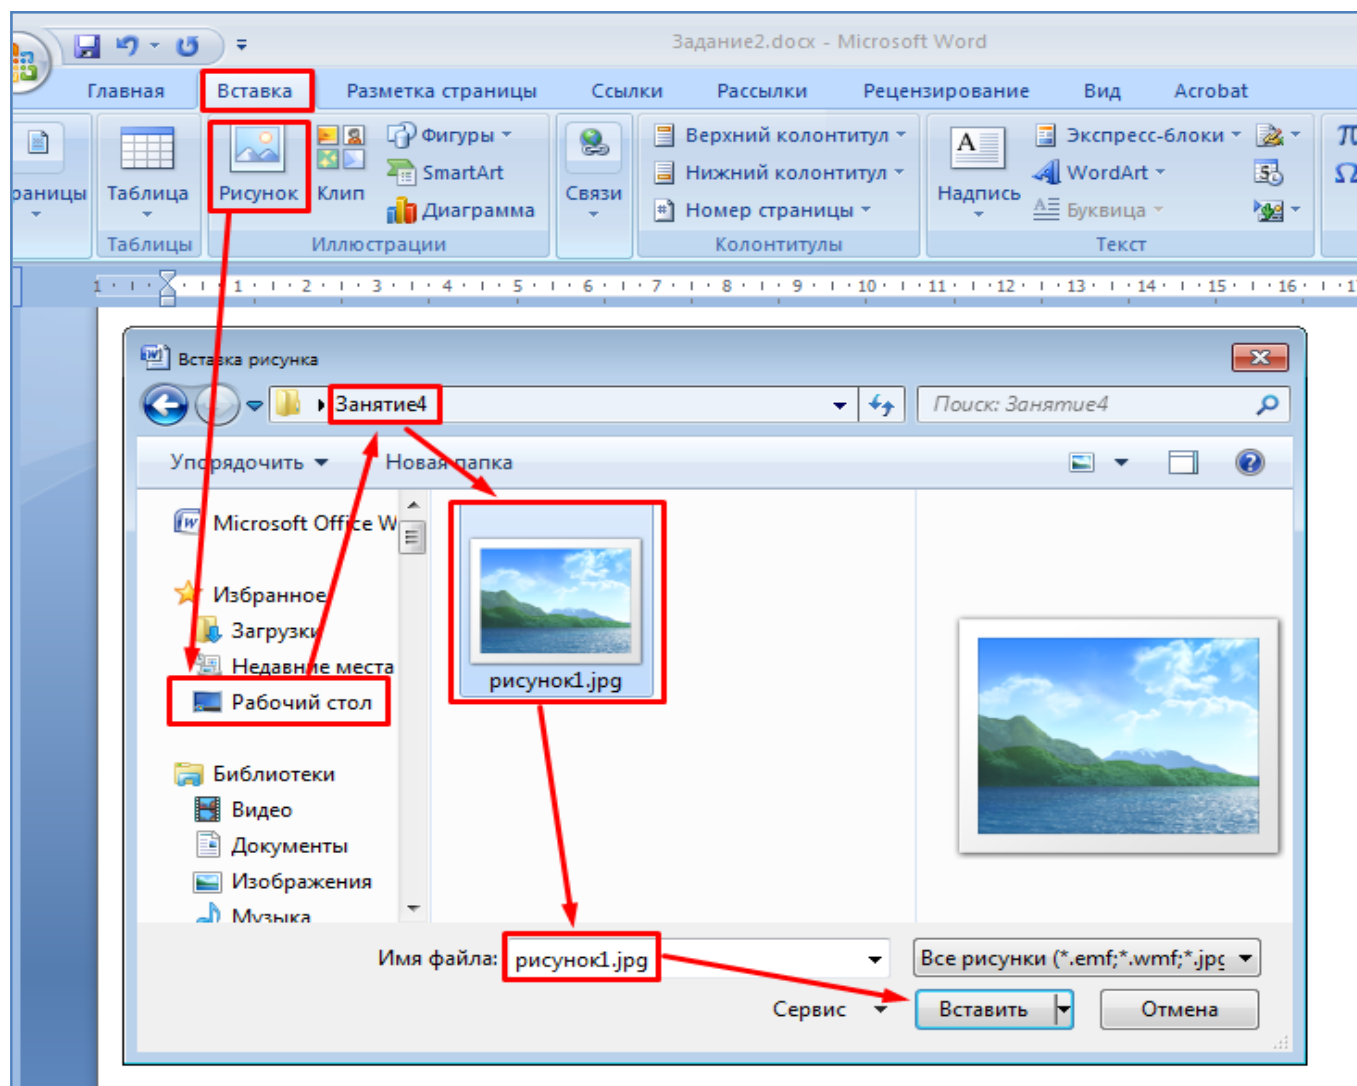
Задание2.docx - Microsoft Word

Главная
Вставка
Разметка страницы
Ссылки
Рассылки
Рецензирование
Вид
Acrobat

раницы
Таблица
Таблицы
Рисунок
Клип
Фигуры
SmartArt
Диаграмма
Иллюстрации
Связи
Верхний колонтитул
Нижний колонтитул
Номер страницы
Колонтитулы
Надпись
Экспресс-блоки
WordArt
Буквица
Текст

1 · 1 · 2 · 3 · 4 · 5 · 6 · 7 · 8 · 9 · 10 · 11 · 12 · 13 · 14 · 15 · 16

Вставка рисунка

Занятие4
Поиск: Занятие4

Упорядочить
Новая папка

Microsoft Office W
Избранное
Загрузки
Недавние места
Рабочий стол
Библиотеки
Видео
Документы
Изображения
Музыка

рисунок1.jpg

Имя файла: рисунок1.jpg
Все рисунки (*.emf;*.wmf;*.jpg
Сервис
Вставить
Отмена